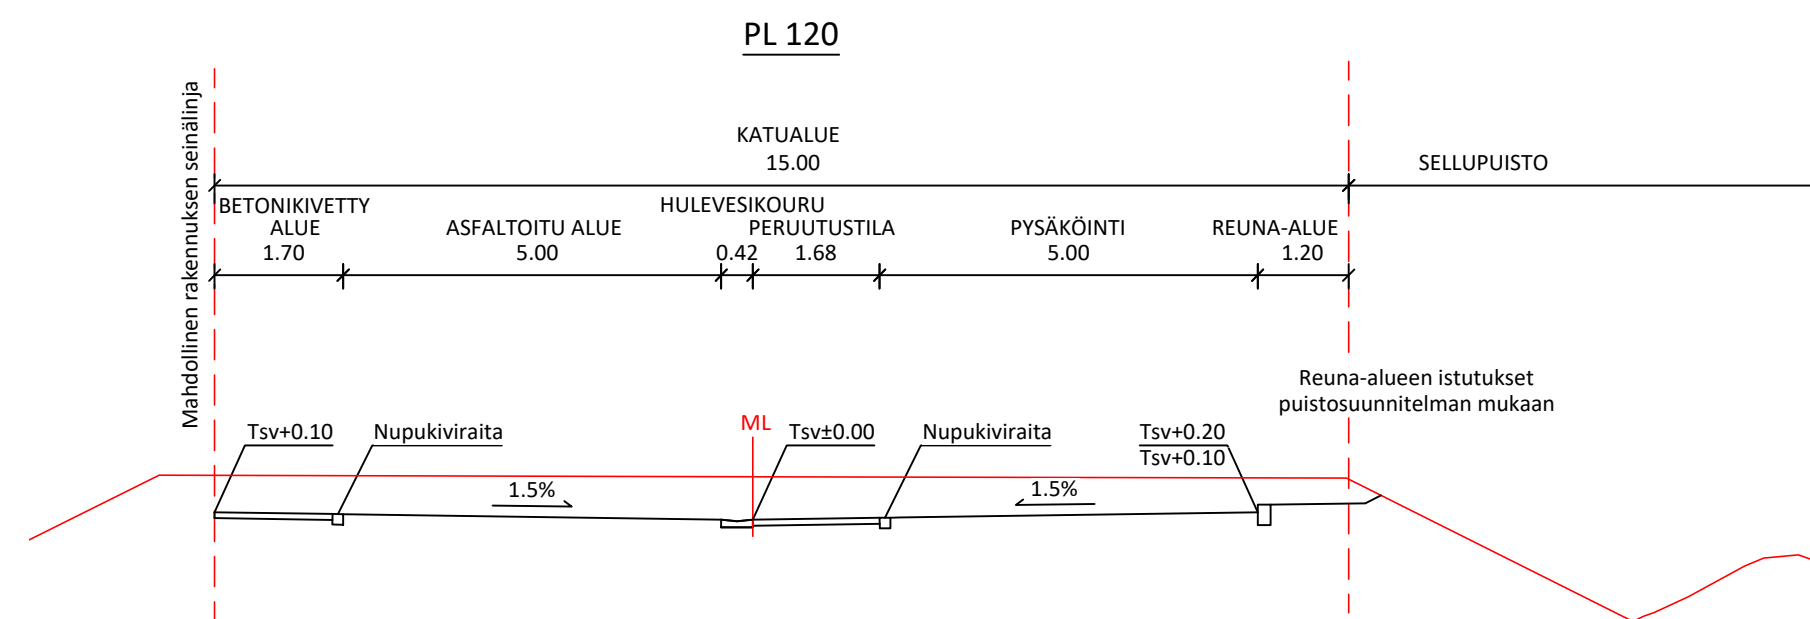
PL 120

Mahdollinen rakennuksen seinälinja

KATUALUE
15.00

SELLUPUISTO

BETONIKIVETTY ALUE
1.70

ASFALTOITU ALUE
5.00

HULEVESIKOURU
0.42

PERUUTUSTILA
1.68

PYSÄKÖINTI
5.00

REUNA-ALUE
1.20

Reuna-alueen istutukset puistosuunnitelman mukaan

Tsv+0.10

Nupukiviraita

ML

Tsv±0.00

Nupukiviraita

Tsv+0.20
Tsv+0.10

1.5%

1.5%